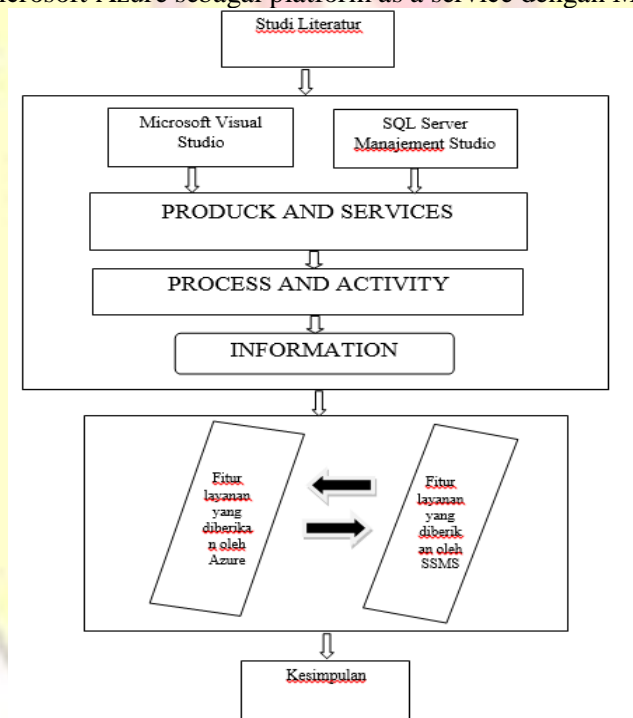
icrosoft Azure sebagai platform as a service dengan M

Studi Literatur

Microsoft Visual Studio

SQL Server Manajement Studio

PRODUCK AND SERVICES

PROCESS AND ACTIVITY

INFORMATION

Fitur layanan yang diberikan oleh Azure

Fitur layanan yang diberikan oleh SSMS

Kesimpulan